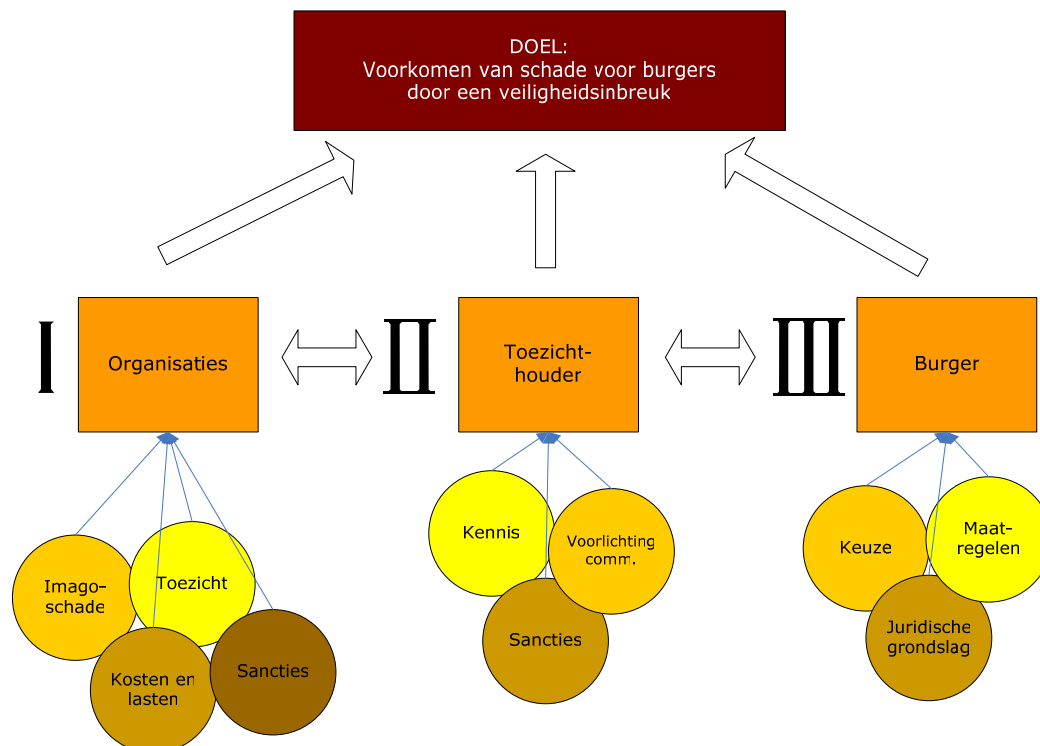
DOEL:
Voorkomen van schade voor burgers door een veiligheidsinbreuk

I

Organisaties

II

Toezichthouder

III

Burger

Imagoschade

Toezicht

Kosten en lasten

Sancties

Kennis

Voorlichting comm.

Sancties

Keuze

Maatregelen

Juridische grondslag